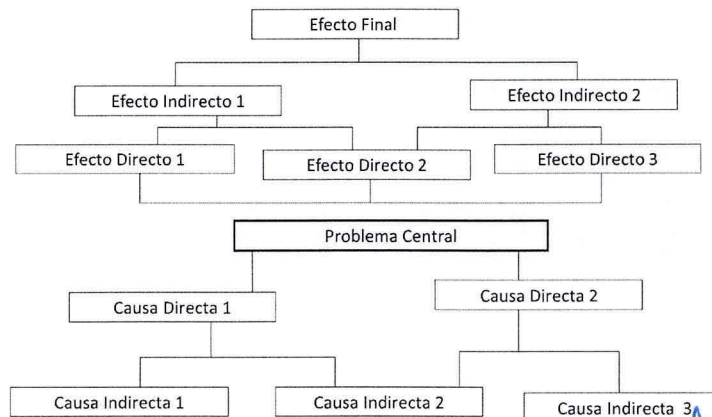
Efecto Final

Efecto Indirecto 1

Efecto Indirecto 2

Efecto Directo 1

Efecto Directo 2

Efecto Directo 3

Problema Central

Causa Directa 1

Causa Directa 2

Causa Indirecta 1

Causa Indirecta 2

Causa Indirecta 3